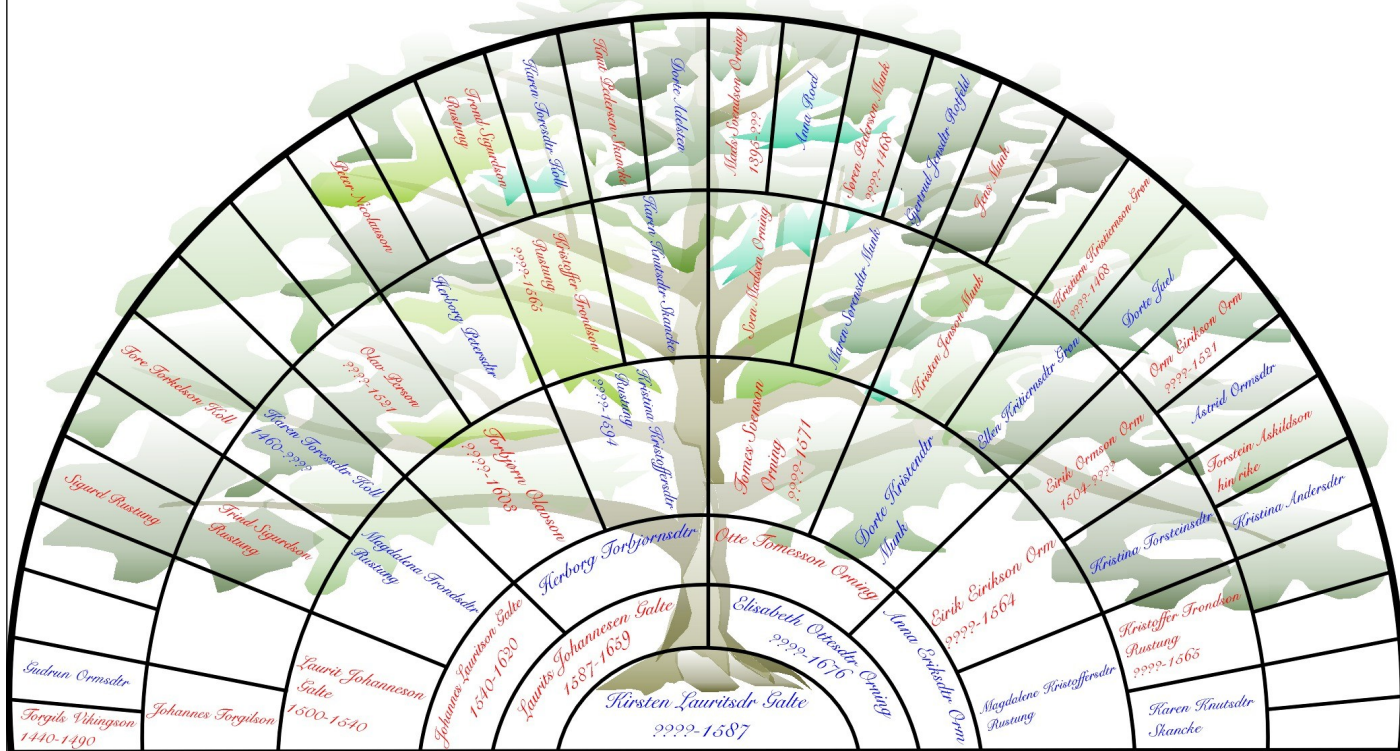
Kirsten Lauritsdr Galte
????-1587

Laurits Johannesen Galte
1587-1659

Elisabeth Ottesdtr Orning
????-1676

Herborg Torbjornsdtr

Otte Tomesson Orning

Johannes Lauritson Galte
1540-1620

Anna Eiriksdtr Orm

Laurit Johanneson Galte
1500-1540

Magdalena Frondsdtr

Torbjorn Olassone
????-1608

Kristina Kristoffersdtr

Tomes Svenson Orning
????-1671

Dorte Kristendtr Munk

Eirik Eirikson Orm
????-1564

Magdalene Kristoffersdtr Rustung

Johannes Torgilson

Trond Sigurdson Rustung

Magdalena Rustung

Olav Person
????-1591

Herborg Petersdtr

Kristoffer Frondson Rustung
????-1565

Karen Knutsdtr Skancke

Sven Madsen Orning

Maren Svensdtr Munk

Kristen Jenson Munk

Ellen Kristiernsdtr Gron

Eirik Ormson Orm
1504-????

Kristina Torsteinsdtr

Kristoffer Frondson Rustung
????-1565

Karen Knutsdtr Skancke

Gudrun Ormsdtr

Torgils Vikingson
1440-1490

Sigurd Rustung

Tore Torkelson Koll

Karen Toresdtr Koll
1460-????

Peter Nicolauson

Trond Sigurdson Rustung

Karen Toresdtr Koll

Knut Pederson Skancke

Dorte Adelsen

Mads Svendsen Orning
1395-????

Anna Road

Soren Pederson Munk
????-1468

Gertrud Iensdtr Rotfeldt

Jens Munk

Kristiern Kristiernson Gron
????-1468

Dorte Juel

Orm Eirikson Orm
????-1521

Astrid Ormsdtr

Torstein Askildson hin rike

Kristina Andersdtr